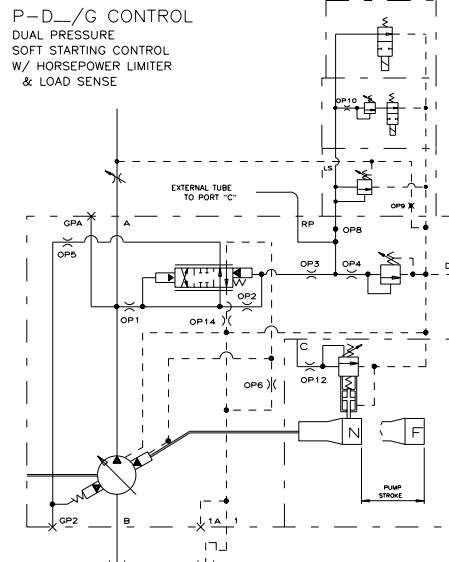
P-D_/G CONTROL
DUAL PRESSURE
SOFT STARTING CONTROL
W/ HORSEPOWER LIMITER
& LOAD SENSE

OP10
LS
OP9
EXTERNAL TUBE TO PORT "C"
GPA
A
RP
OP8
OP5
OP3
OP4
D
OP2
OP1
OP14
C
OP12
OP6
N
F
PUMP STROKE
GP2
B
1A
1